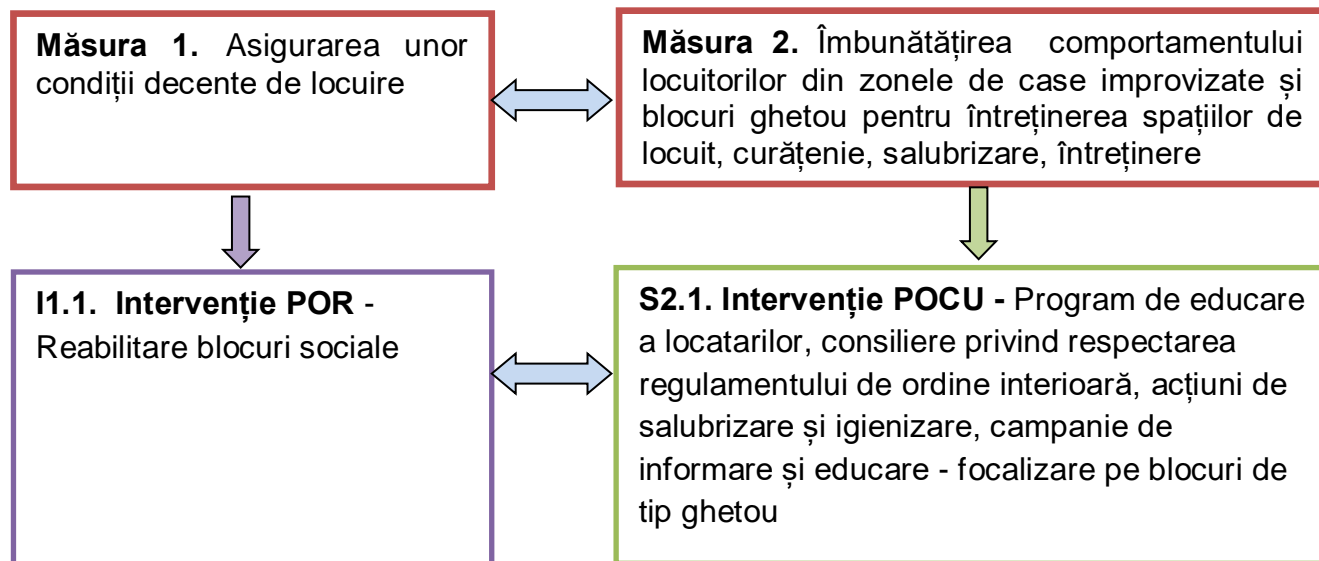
**Măsura 1.** Asigurarea unor condiții decente de locuire

**Măsura 2.** Îmbunătățirea comportamentului locuitorilor din zonele de case improvizate și blocuri ghetou pentru întreținerea spațiilor de locuit, curățenie, salubrizare, întreținere

**I1.1. Intervenție POR** - Reabilitare blocuri sociale

**S2.1. Intervenție POCU -** Program de educare a locatarilor, consiliere privind respectarea regulamentului de ordine interioară, acțiuni de salubrizare și igienizare, campanie de informare și educare - focalizare pe blocuri de tip ghetou